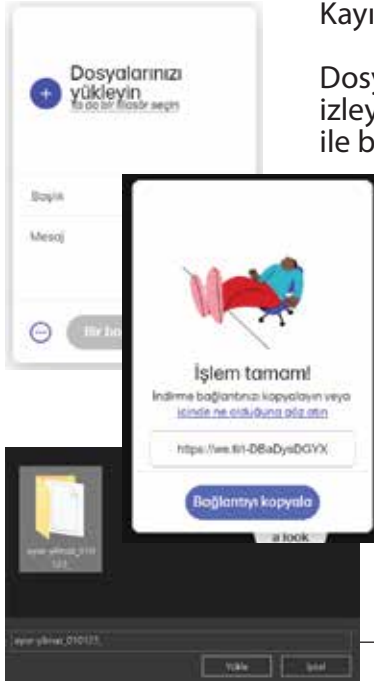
Kayı

Dosy
izley
ile b

+ Dosyalarınızı yükleyin
Ya da bir klasör seçin

Başlık

Mesaj

Bir bo

İşlem tamam!
İndirme bağlantınızı kopyalayın veya içinde ne olduğuna göz atın

https://we.tl/t-DBaDysDGYX

Bağlantıyı kopyala

a look

ayse yilmaz_010 121

ayse yilmaz_010121

Yükle İptal